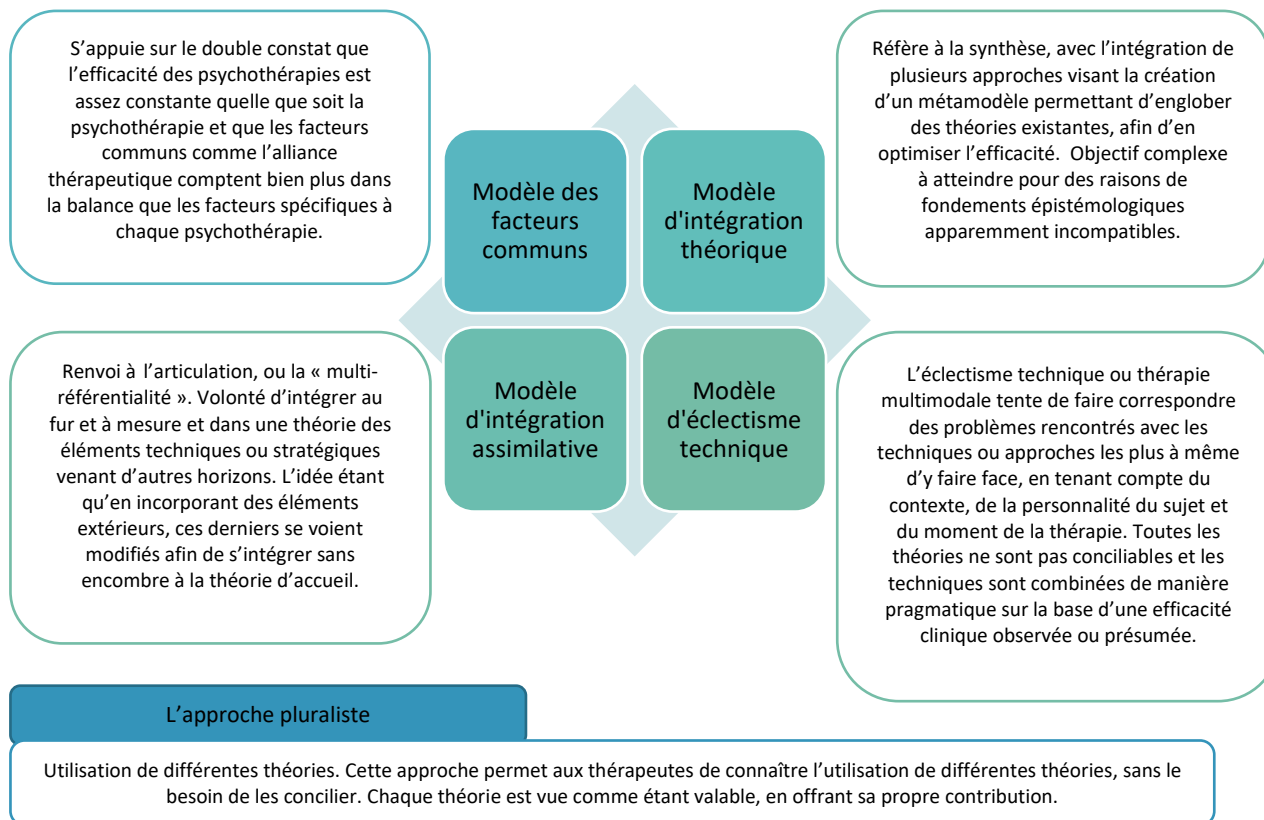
S’appuie sur le double constat que l’efficacité des psychothérapies est assez constante quelle que soit la psychothérapie et que les facteurs communs comme l’alliance thérapeutique comptent bien plus dans la balance que les facteurs spécifiques à chaque psychothérapie.

Modèle des facteurs communs

Modèle d'intégration théorique

Réfère à la synthèse, avec l’intégration de plusieurs approches visant la création d’un métamodèle permettant d’englober des théories existantes, afin d’en optimiser l’efficacité. Objectif complexe à atteindre pour des raisons de fondements épistémologiques apparemment incompatibles.

Renvoi à l’articulation, ou la « multi-référentialité ». Volonté d’intégrer au fur et à mesure et dans une théorie des éléments techniques ou stratégiques venant d’autres horizons. L’idée étant qu’en incorporant des éléments extérieurs, ces derniers se voient modifiés afin de s’intégrer sans encombre à la théorie d’accueil.

Modèle d'intégration assimilative

Modèle d'éclectisme technique

L’éclectisme technique ou thérapie multimodale tente de faire correspondre des problèmes rencontrés avec les techniques ou approches les plus à même d’y faire face, en tenant compte du contexte, de la personnalité du sujet et du moment de la thérapie. Toutes les théories ne sont pas conciliables et les techniques sont combinées de manière pragmatique sur la base d’une efficacité clinique observée ou présumée.

L’approche pluraliste

Utilisation de différentes théories. Cette approche permet aux thérapeutes de connaître l’utilisation de différentes théories, sans le besoin de les concilier. Chaque théorie est vue comme étant valable, en offrant sa propre contribution.